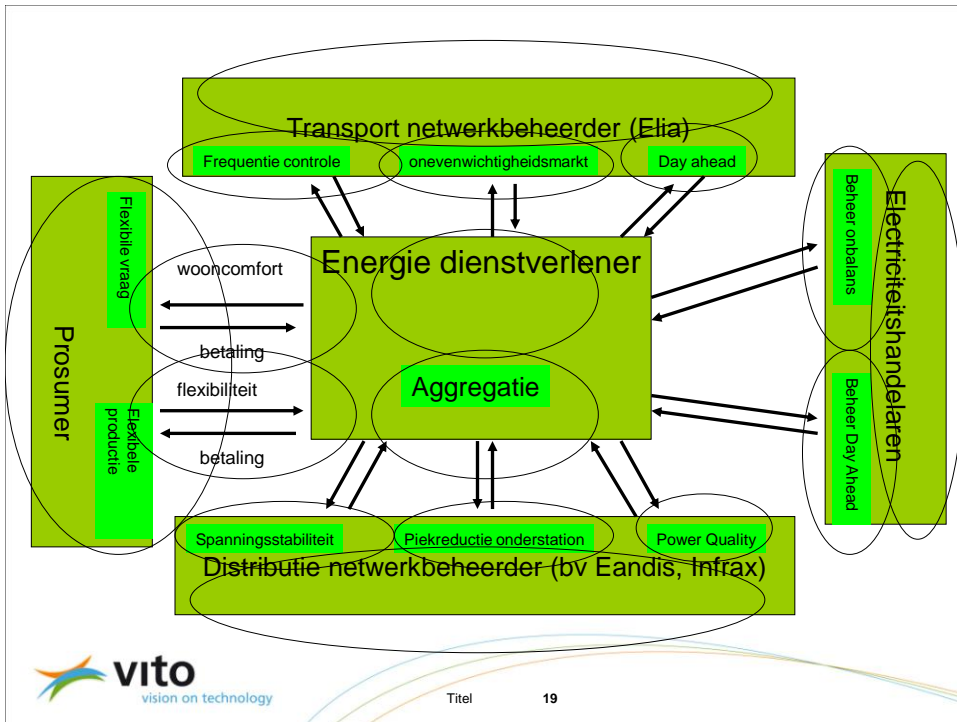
Transport netwerkbeheerder (Elia)

Frequentie controle

onevenwichtigheidsmarkt

Day ahead

Prosumer

Flexibile vraag

Flexibele productie

wooncomfort

betaling

flexibiliteit

betaling

Energie dienstverlener

Aggregatie

Electriciteitshandelaren

Beheer onbalans

Beheer Day Ahead

Spanningsstabiliteit

Piekreductie onderstation

Power Quality

Distributie netwerkbeheerder (bv Eandis, Infrax)

vito

vision on technology

Titel

19